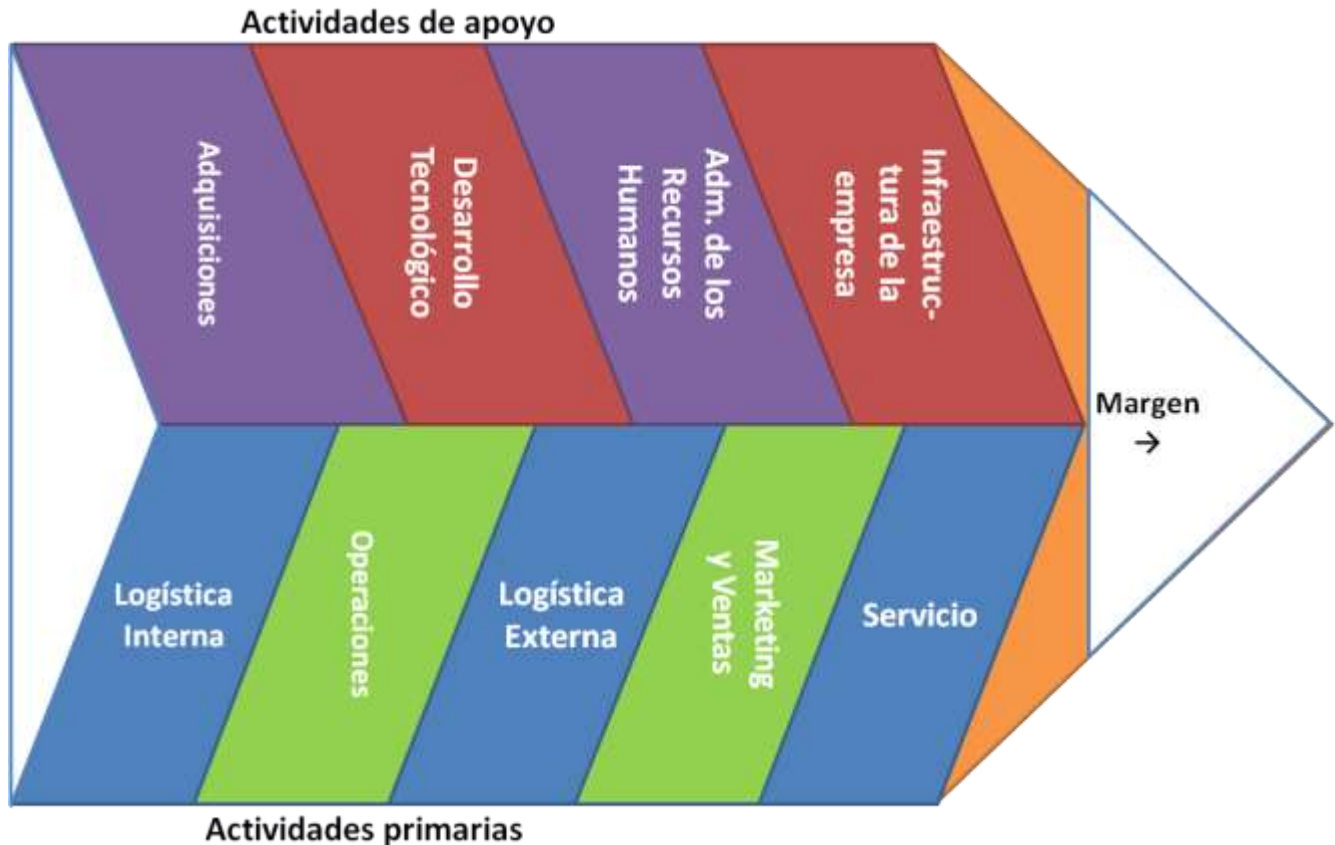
Actividades de apoyo

Adquisiciones

Desarrollo Tecnológico

Adm. de los Recursos Humanos

Infraestructura de la empresa

Margen →

Logística Interna

Operaciones

Logística Externa

Marketing y Ventas

Servicio

Actividades primarias